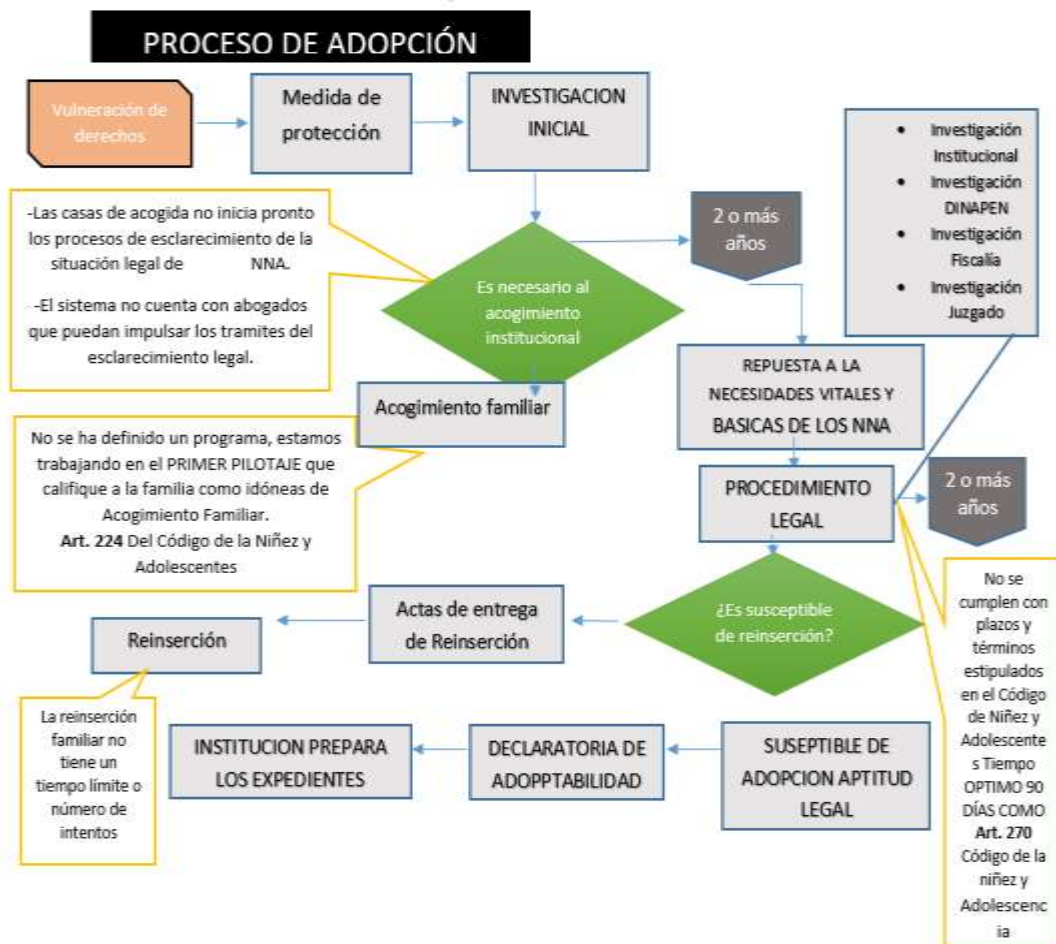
PROCESO DE ADOPCIÓN

Vulneración de derechos

Medida de protección

INVESTIGACION INICIAL

- Investigación Institucional
- Investigación DINAPEN
- Investigación Fiscalía
- Investigación Juzgado

-Las casas de acogida no inicia pronto los procesos de esclarecimiento de la situación legal de NNA.

-El sistema no cuenta con abogados que puedan impulsar los tramites del esclarecimiento legal.

2 o más años

Es necesario al acogimiento institucional

Acogimiento familiar

REPUESTA A LA NECESIDADES VITALES Y BASICAS DE LOS NNA

No se ha definido un programa, estamos trabajando en el PRIMER PILOTAJE que califique a la familia como idóneas de Acogimiento Familiar. **Art. 224** Del Código de la Niñez y Adolescentes

PROCEDIMIENTO LEGAL

2 o más años

Actas de entrega de Reinserción

¿Es susceptible de reinserción?

Reinserción

No se cumplen con plazos y términos estipulados en el Código de Niñez y Adolescentes Tiempo OPTIMO 90 DÍAS COMO **Art. 270** Código de la niñez y Adolescencia

La reinserción familiar no tiene un tiempo límite o número de intentos

INSTITUCION PREPARA LOS EXPEDIENTES

DECLARATORIA DE ADOPPTABILIDAD

SUSEPTIBLE DE ADOPCION APTITUD LEGAL